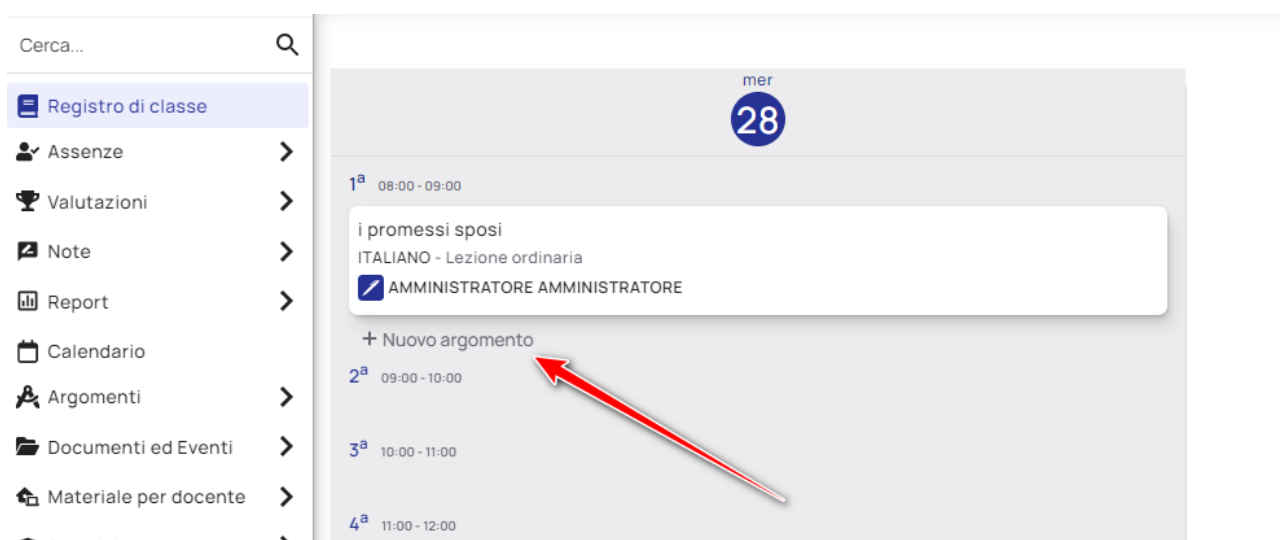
Cerca...

Registro di classe
Assenze
Valutazioni
Note
Report
Calendario
Argomenti
Documenti ed Eventi
Materiale per docente

mer
28

1$^a$ 08:00 - 09:00

i promessi sposi
ITALIANO - Lezione ordinaria
AMMINISTRATORE AMMINISTRATORE

+ Nuovo argomento

2$^a$ 09:00 - 10:00

3$^a$ 10:00 - 11:00

4$^a$ 11:00 - 12:00